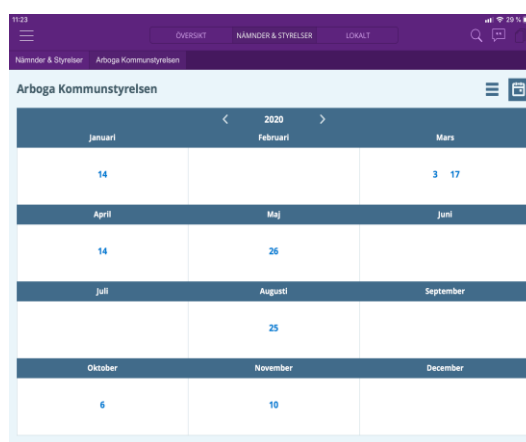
11:23

29 %

ÖVERSIKT NÄMNDER & STYRELSER LOKALT

Nämnder & Styrelser Arboga Kommunstyrelsen

Arboga Kommunstyrelsen

< 2020 >

| Januari | Februari | Mars |
|---|---|---|
| 14 | | 3 17 |
| April | Maj | Juni |
| 14 | 26 | |
| Juli | Augusti | September |
| | 25 | |
| Oktober | November | December |
| 6 | 10 | |